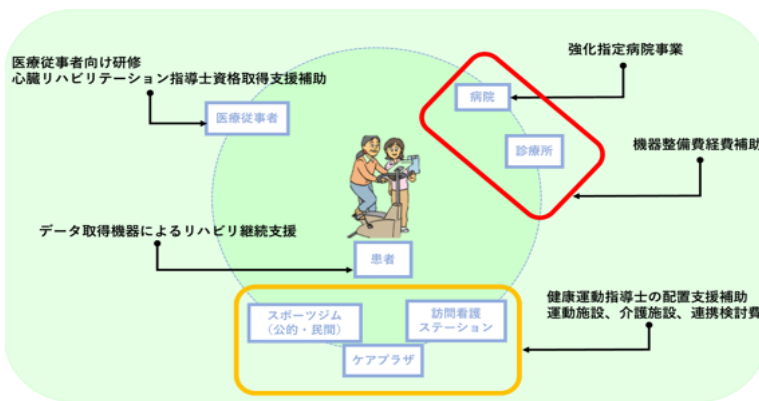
医療従事者向け研修
心臓リハビリテーション指導士資格取得支援補助

医療従事者

強化指定病院事業

病院

診療所

機器整備費経費補助

データ取得機器によるリハビリ継続支援

患者

健康運動指導士の配置支援補助
運動施設、介護施設、連携検討費

スポーツジム
（公的・民間）

訪問看護
ステーション

ケアプラザ